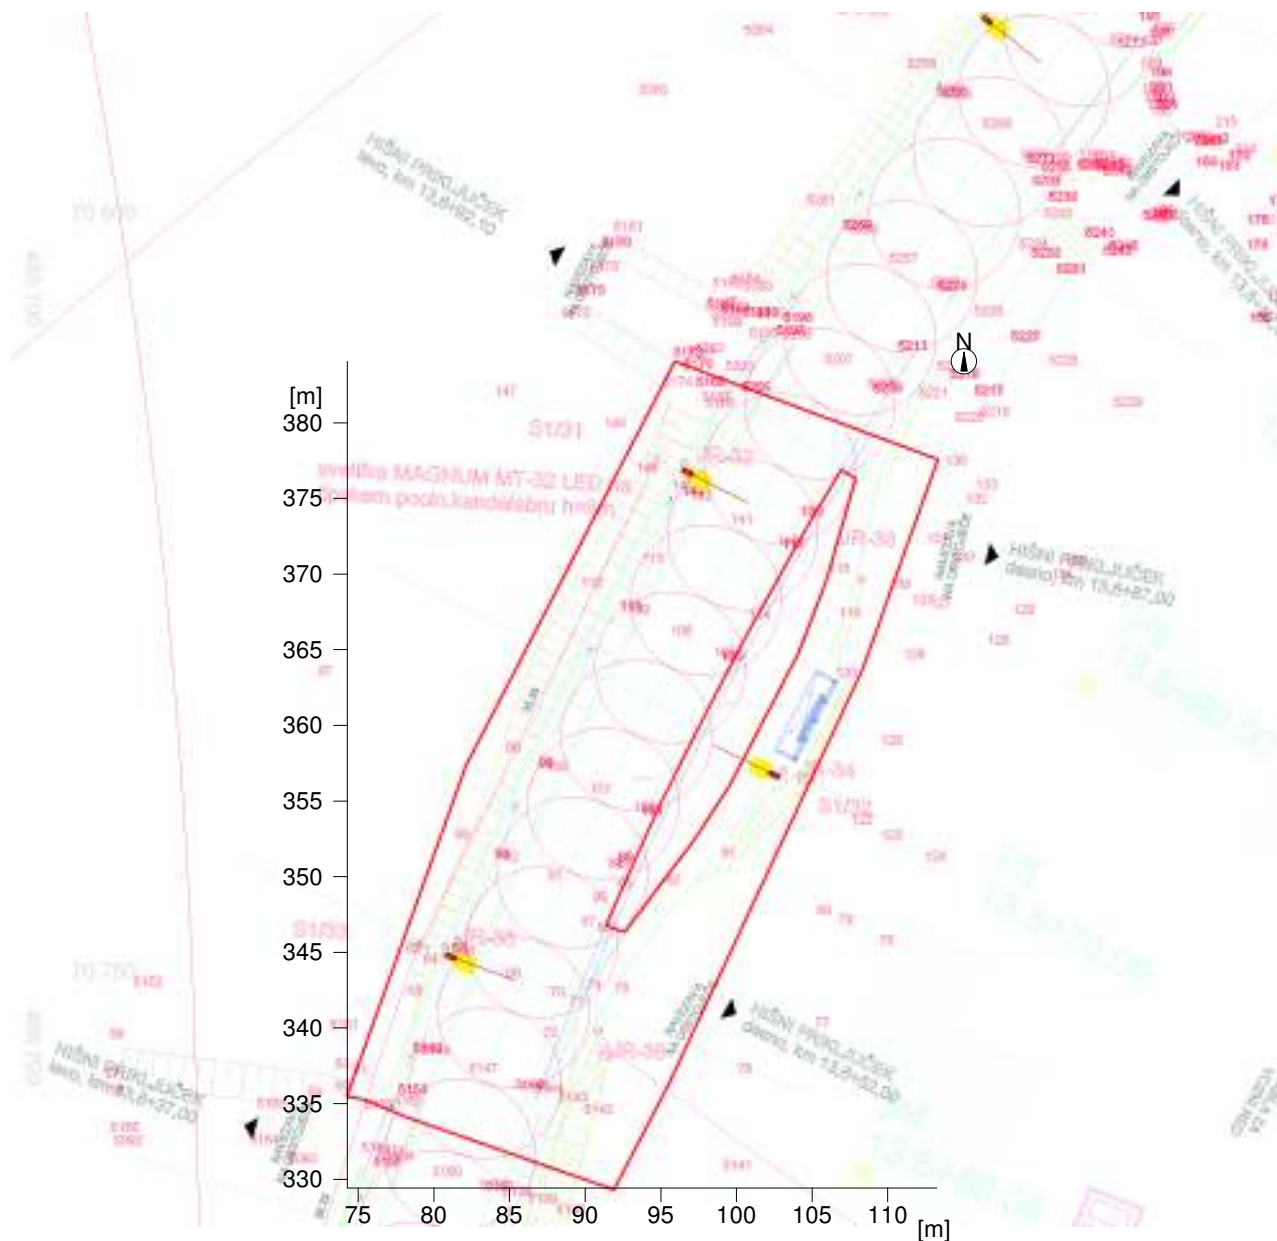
N

[m]
380
375
370
365
360
355
350
345
340
335
330

75 80 85 90 95 100 105 110
[m]

HIŠNI PRIKLJUČEK
levo, km 13,6+92,10

HIŠNI PRIKLJUČEK
desno, km 13,6+87,00

HIŠNI PRIKLJUČEK
desno, km 13,6+52,00

HIŠNI PRIKLJUČEK
levo, km 13,6+37,00

HIŠNI PRIKLJUČEK

S1/31
S1/32
S1/30

JR-32
JR-33
JR-34
JR-35
JR-36

svetilka MAGNUM MT-32 LED na
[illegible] poch.kandelabru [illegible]

TO 600
TO 750